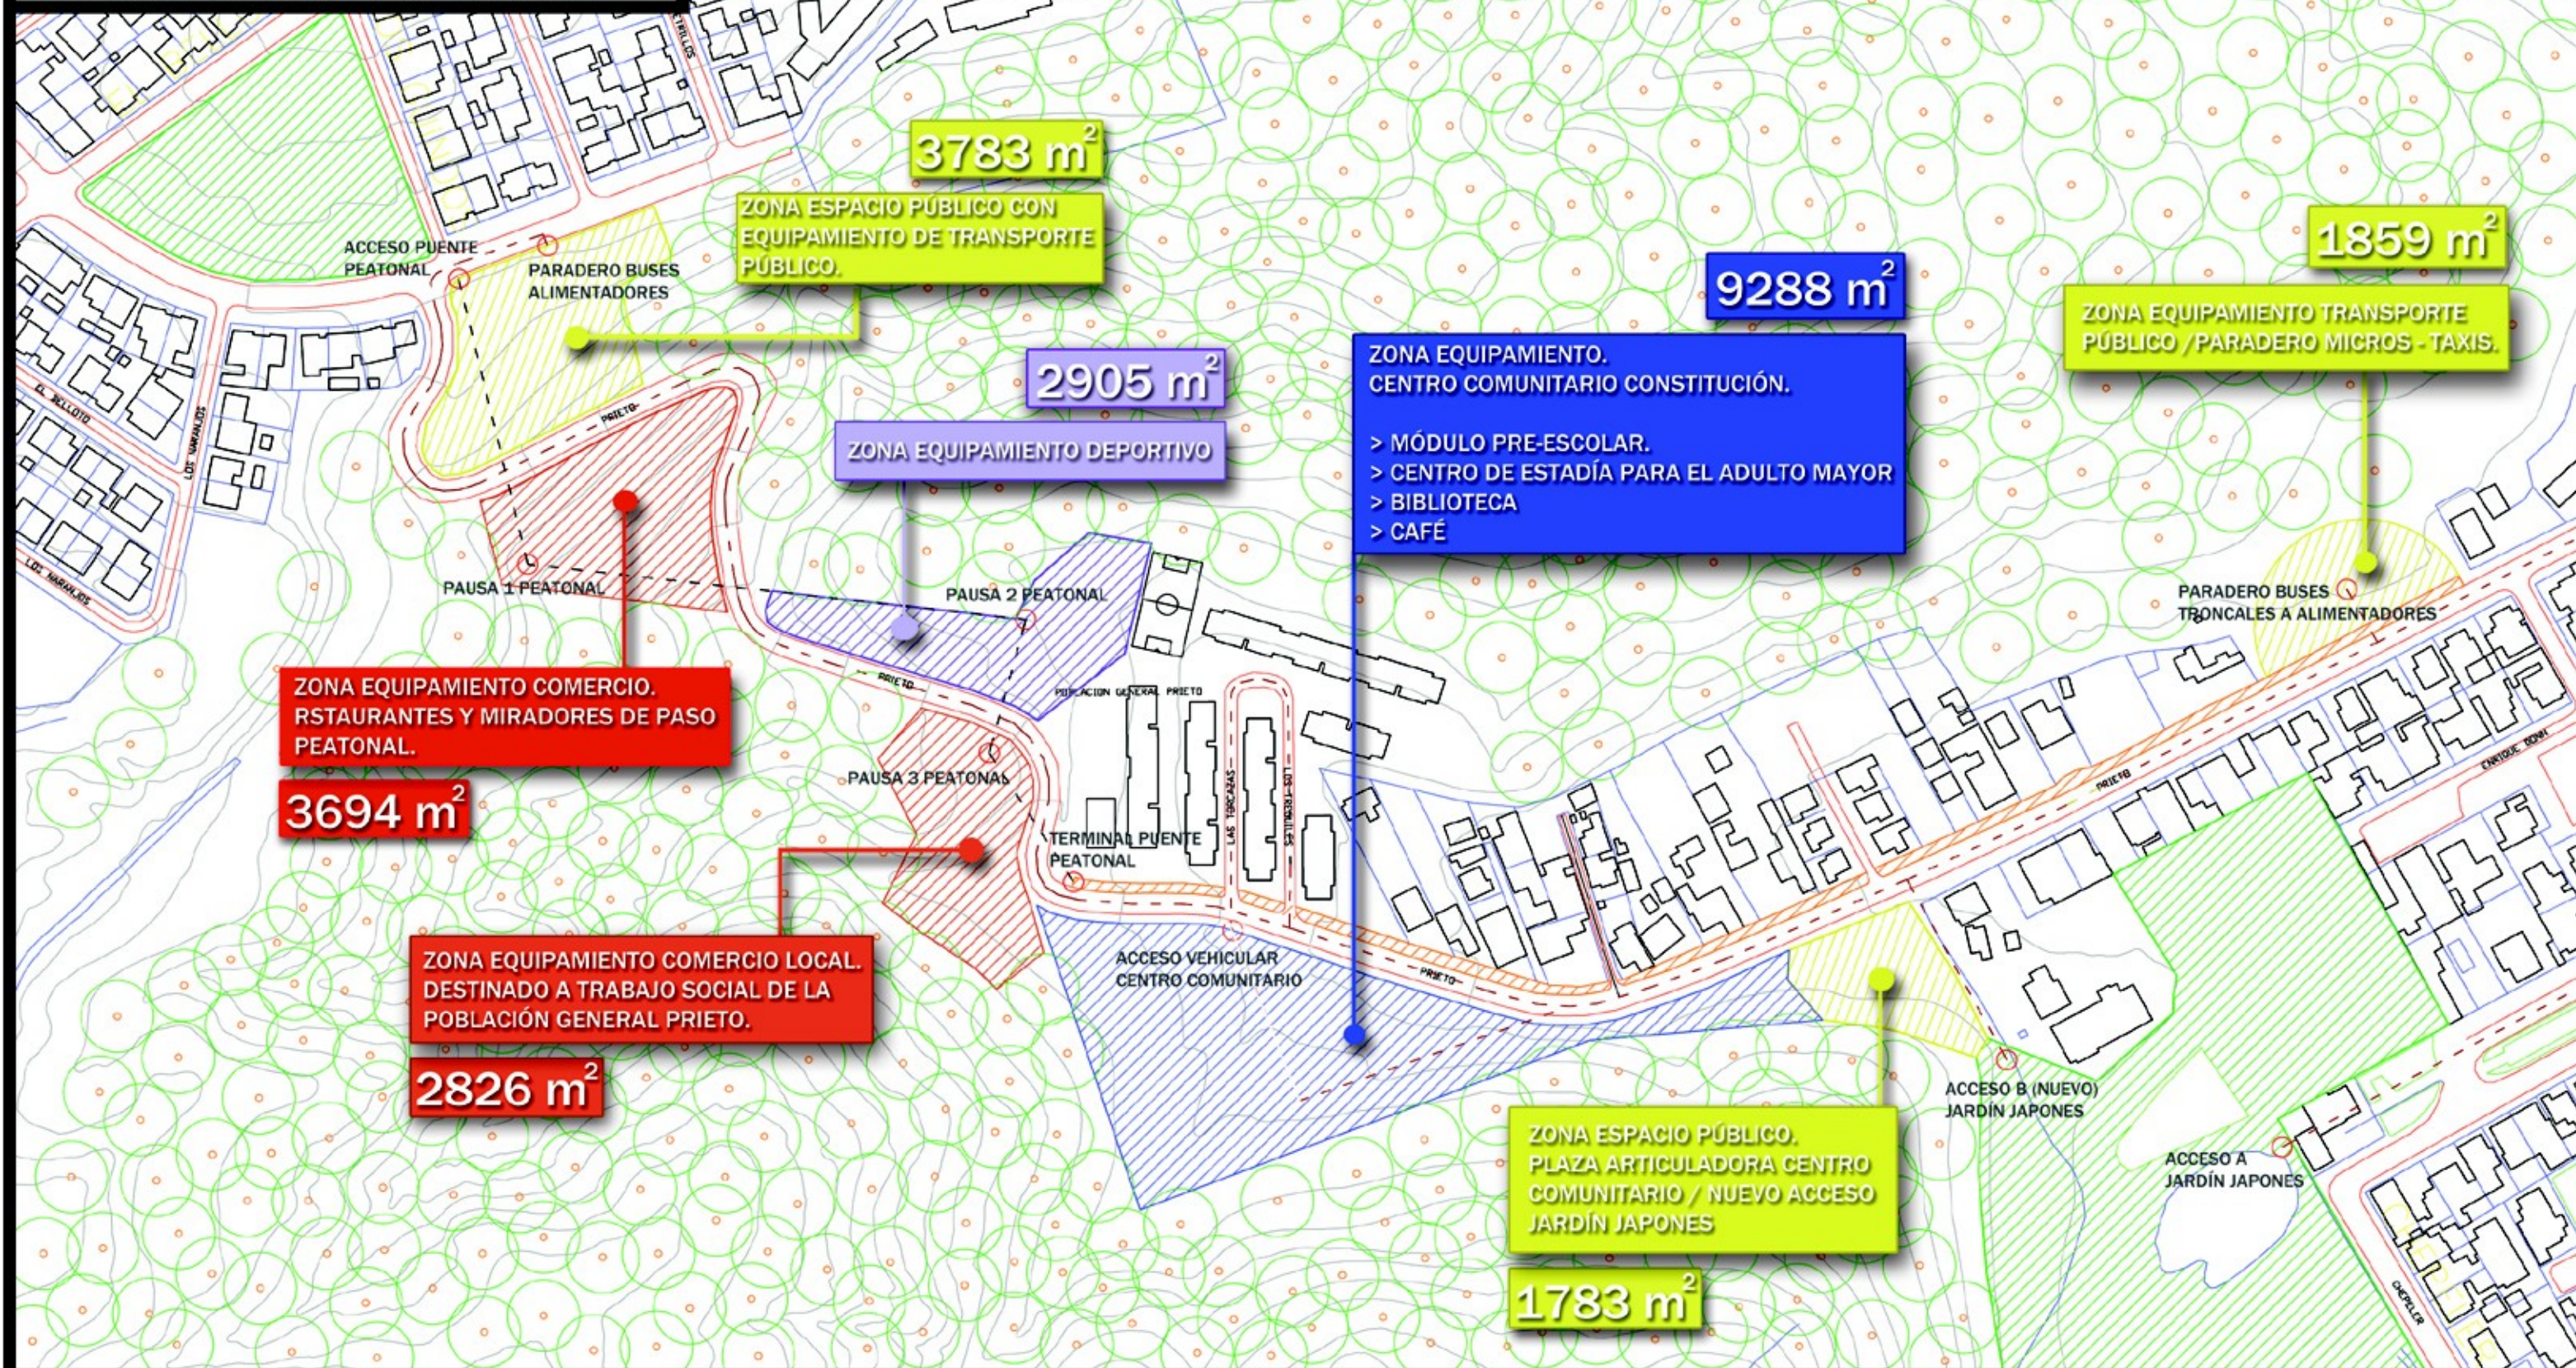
3783 $m^2$

ZONA ESPACIO PÚBLICO CON EQUIPAMIENTO DE TRANSPORTE PÚBLICO.

ACCESO PUENTE PEATONAL

PARADERO BUSES ALIMENTADORES

EL BOLDO

LOS NARANJOS

PRIETO

2905 $m^2$

ZONA EQUIPAMIENTO DEPORTIVO

9288 $m^2$

ZONA EQUIPAMIENTO.
CENTRO COMUNITARIO CONSTITUCIÓN.

> MÓDULO PRE-ESCOLAR.
> CENTRO DE ESTADÍA PARA EL ADULTO MAYOR
> BIBLIOTECA
> CAFÉ

1859 $m^2$

ZONA EQUIPAMIENTO TRANSPORTE PÚBLICO / PARADERO MICROS - TAXIS.

PARADERO BUSES TRONCALES A ALIMENTADORES

PAUSA 1 PEATONAL

PAUSA 2 PEATONAL

POBLACION GENERAL PRIETO

ZONA EQUIPAMIENTO COMERCIO.
RSTAURANTES Y MIRADORES DE PASO PEATONAL.

3694 $m^2$

PAUSA 3 PEATONAL

TERMINAL PUENTE PEATONAL

LAS TORCAZAS

LOS ROBLES

PRIETO

ZONA EQUIPAMIENTO COMERCIO LOCAL.
DESTINADO A TRABAJO SOCIAL DE LA POBLACIÓN GENERAL PRIETO.

2826 $m^2$

ACCESO VEHICULAR CENTRO COMUNITARIO

PRIETO

ACCESO B (NUEVO) JARDÍN JAPONES

ACCESO A JARDÍN JAPONES

ZONA ESPACIO PÚBLICO.
PLAZA ARTICULADORA CENTRO COMUNITARIO / NUEVO ACCESO JARDÍN JAPONES

1783 $m^2$